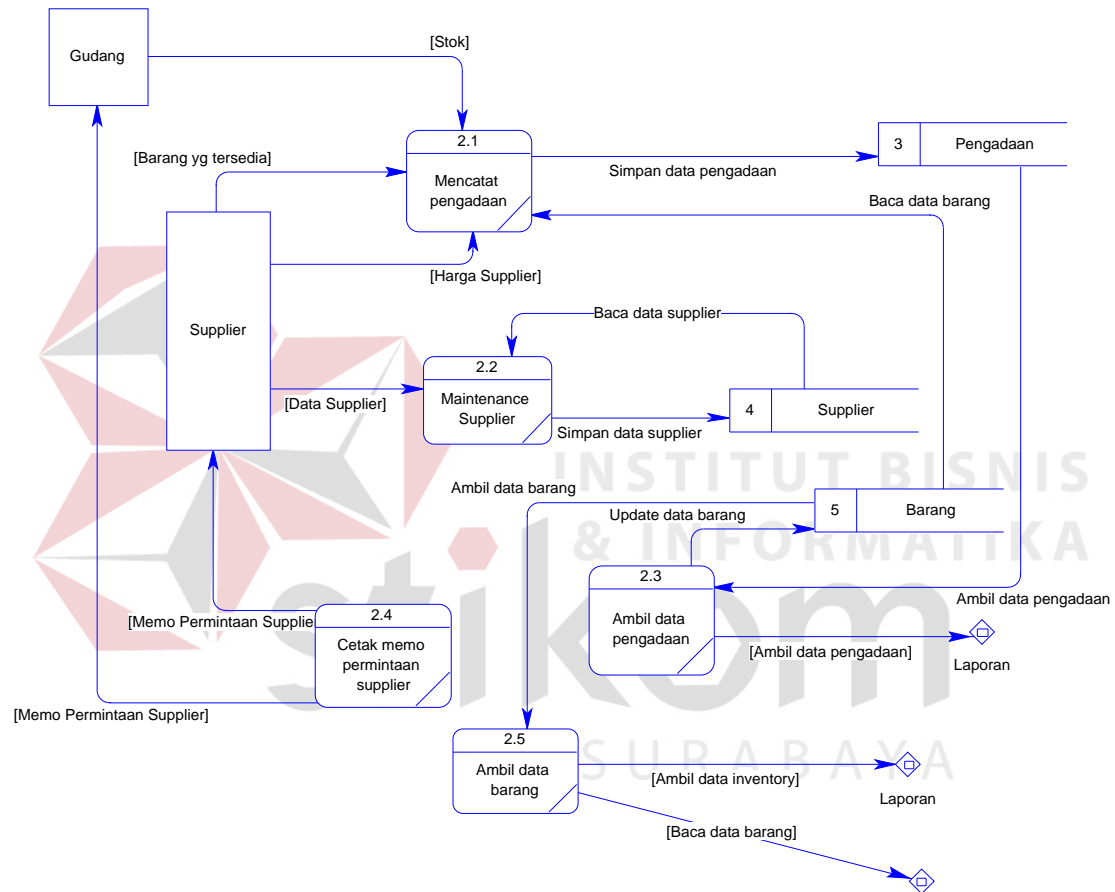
Gudang

[Stok]

2.1

Mencatat pengadaan

3

Pengadaan

Simpan data pengadaan

[Barang yg tersedia]

Baca data barang

Supplier

[Harga Supplier]

Baca data supplier

2.2

Maintenance Supplier

[Data Supplier]

4

Supplier

Simpan data supplier

INSTITUT BISNIS & INFORMATIKA

Ambil data barang

5

Barang

Update data barang

2.3

Ambil data pengadaan

Ambil data pengadaan

[Ambil data pengadaan]

Laporan

[Memo Permintaan Supplie

2.4

Cetak memo permintaan supplier

[Memo Permintaan Supplier]

2.5

Ambil data barang

SURABAYA

[Ambil data inventory]

Laporan

[Baca data barang]